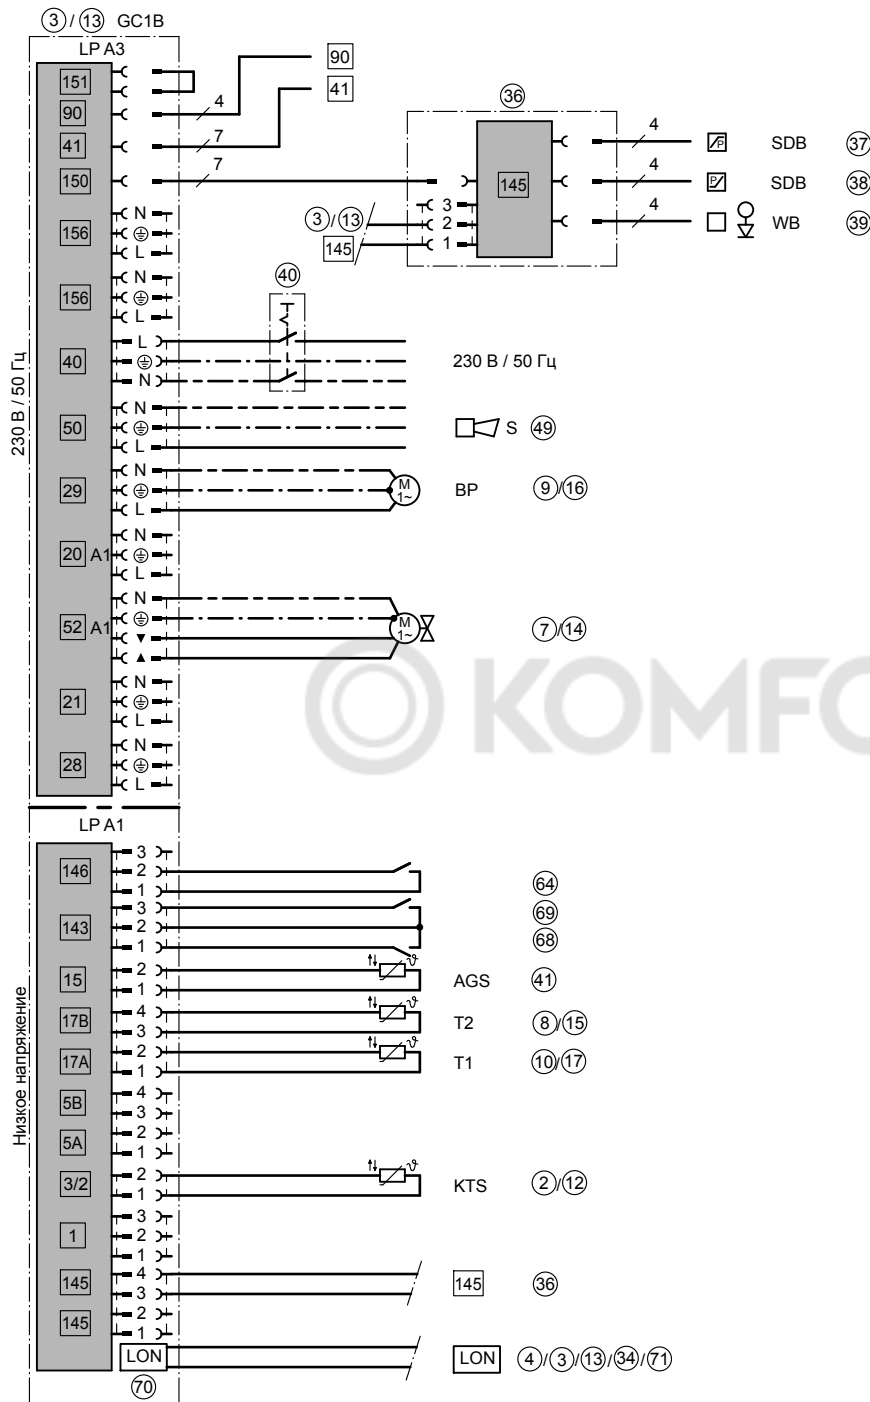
③/⑬ GC1B

LP A3

151
90
41
150
156
156
40
50
29
20 A1
52 A1
21
28

230 В / 50 Гц

90
41
4
7
7

㊱
145
3
2
1
③/⑬
145
4
4
4
SDB ㊲
SDB ㊳
WB ㊴

N
L
N
L
L
N
N
L
N
L
N
L
N
L
N
▼
▲
N
L
N
L

㊵

230 В / 50 Гц

S ㊾

M 1~
BP ⑨/⑯

M 1~
⑦/⑭

KOMFO

LP A1

146
143
15
17B
17A
5B
5A
3/2
1
145
145
LON

Низкое напряжение

3
2
1
3
2
1
2
1
4
3
2
1
4
3
2
1
2
1
3
2
1
4
3
2
1

㉔
㊾
㊽

AGS ㊶
T2 ⑧/⑮
T1 ⑩/⑰

KTS ②/⑫

145 ㊱

LON ④/③/⑬/㉞/㉛

㉚